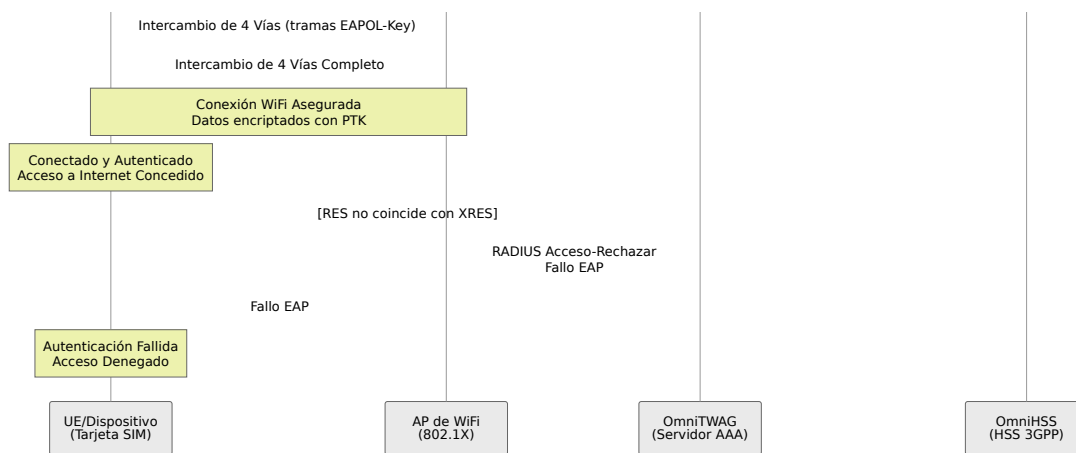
Intercambio de 4 Vías (tramas EAPOL-Key)

Intercambio de 4 Vías Completo

Conexión WiFi Asegurada
Datos encriptados con PTK

Conectado y Autenticado
Acceso a Internet Concedido

[RES no coincide con XRES]

RADIUS Acceso-Rechazar
Fallo EAP

Fallo EAP

Autenticación Fallida
Acceso Denegado

UE/Dispositivo
(Tarjeta SIM)

AP de WiFi
(802.1X)

OmniTWAG
(Servidor AAA)

OmniHSS
(HSS 3GPP)